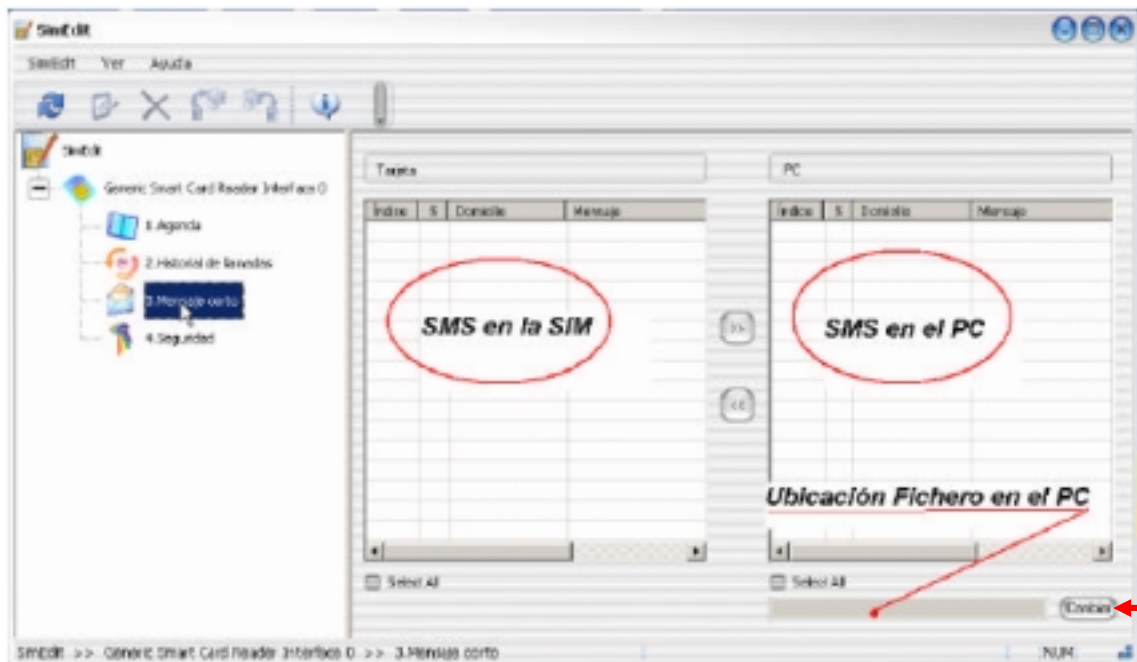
SimEdit

SimEdit Ver Ayuda

SimEdit

Generic Smart Card Reader Interface 0

1.Agenda

2.Historial de llamadas

3.Mensaje corto

4.Seguridad

Tarjeta

PC

| Índice | S | Domicilio | Mensaje |
|---|---|---|---|

| Índice | S | Domicilio | Mensaje |
|---|---|---|---|

SMS en la SIM

SMS en el PC

>>

<<

Ubicación Fichero en el PC

Select All

Select All

Cambiar

SimEdit >> Generic Smart Card Reader Interface 0 >> 3.Mensaje corto

NUM